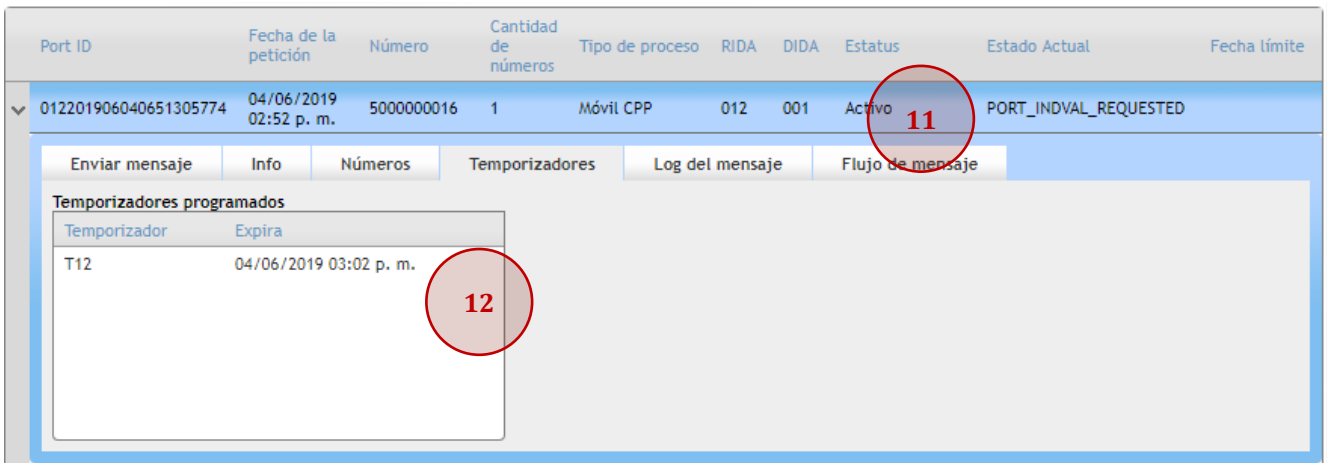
| Port ID | Fecha de la petición | Número | Cantidad de números | Tipo de proceso | RIDA | DIDA | Estatus | Estado Actual | Fecha límite |
|---|---|---|---|---|---|---|---|---|---|
| 012201906040651305774 | 04/06/2019 02:52 p. m. | 5000000016 | 1 | Móvil CPP | 012 | 001 | Activo | PORT_INDVAL_REQUESTED | |

11

Enviar mensaje | Info | Números | Temporizadores | Log del mensaje | Flujo de mensaje

Temporizadores programados

| Temporizador | Expira |
|---|---|
| T12 | 04/06/2019 03:02 p. m. |

12